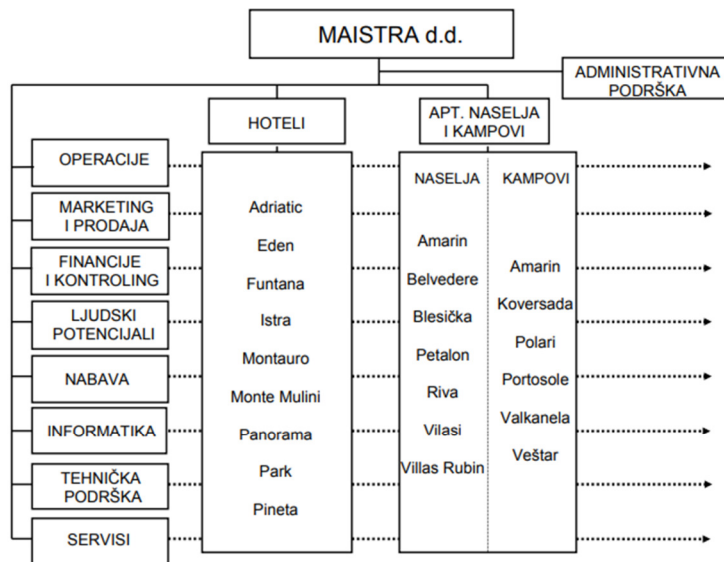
MAISTRA d.d.

ADMINISTRATIVNA PODRŠKA

HOTELI

APT. NASELJA I KAMPOVI

OPERACIJE

MARKETING I PRODAJA

FINANCIJE I KONTROLING

LJUDSKI POTENCIJALI

NABAVA

INFORMATIKA

TEHNIČKA PODRŠKA

SERVISI

Adriatic
Eden
Funtana
Istra
Montauro
Monte Mulini
Panorama
Park
Pineta

NASELJA
Amarin
Belvedere
Blesička
Petalon
Riva
Vilasi
Villas Rubin

KAMPOVI
Amarin
Koversada
Polari
Portosole
Valkanela
Veštar